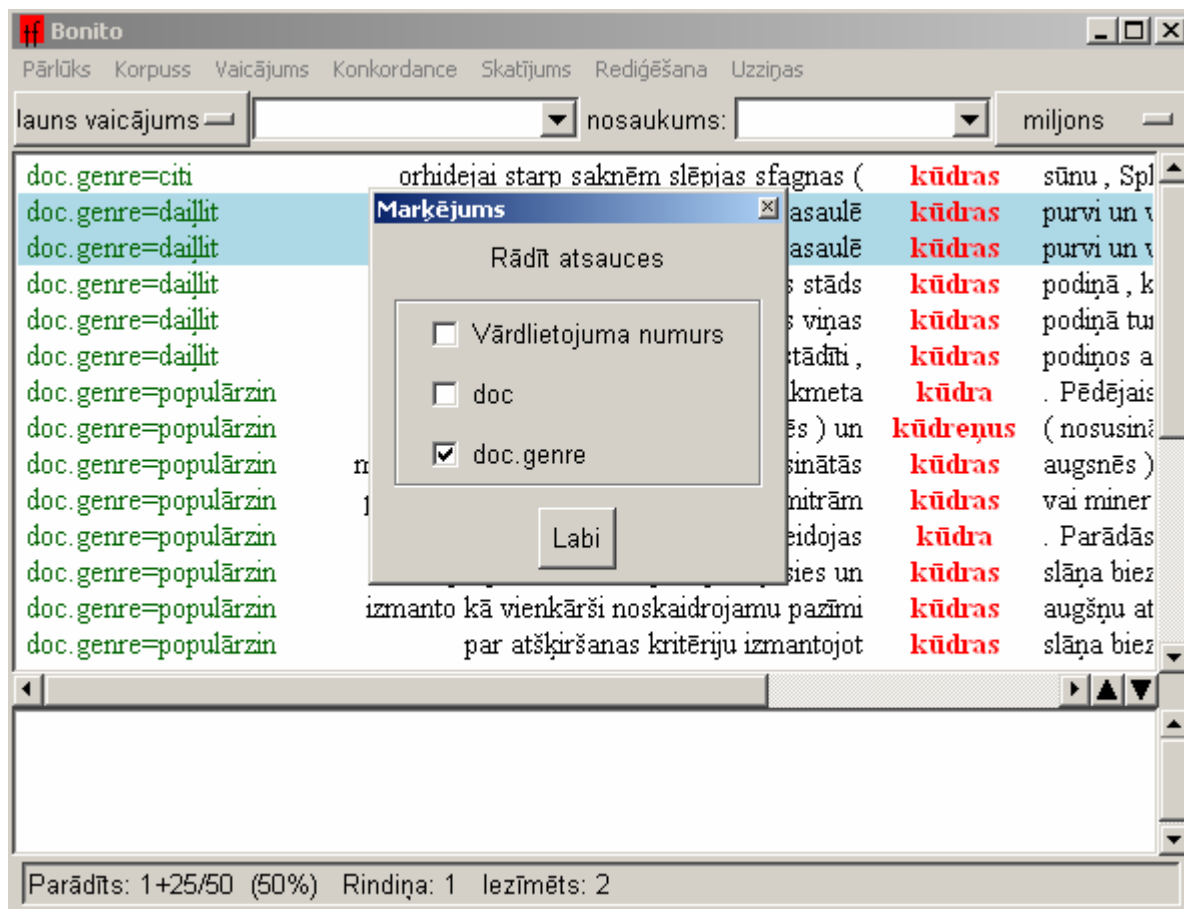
Bonito

Pārlūks Korpuss Vaicājums Konkordance Skatījums Rediģēšana Uzziņas

Jauns vaicājums nosaukums: miljons

doc.genre=citi orhidejai starp saknēm slēpjas sfagnas ( kūdras sūnu , Spl
doc.genre=daiļlit asaulē kūdras purvi un v
doc.genre=daiļlit asaulē kūdras purvi un v
doc.genre=daiļlit s stāds kūdras podiņā , k
doc.genre=daiļlit s viņas kūdras podiņā tu
doc.genre=daiļlit stādīti , kūdras podiņos a
doc.genre=populārzin kmeta kūdra . Pēdējais
doc.genre=populārzin ēs ) un kūdreņus ( nosusinā
doc.genre=populārzin m sinātās kūdras augsnēs )
doc.genre=populārzin mitrām kūdras vai miner
doc.genre=populārzin eidojas kūdra . Parādās
doc.genre=populārzin sies un kūdras slāņa biez
doc.genre=populārzin izmanto kā vienkārši noskaidrojamu pazīmi kūdras augšņu at
doc.genre=populārzin par atšķiršanas kritēriju izmantojot kūdras slāņa biez

Marķējums

Rādīt atsauces

Vārdlietojuma numurs

doc

doc.genre

Labi

Parādīts: 1+25/50 (50%) Rindiņa: 1 Iezīmēts: 2